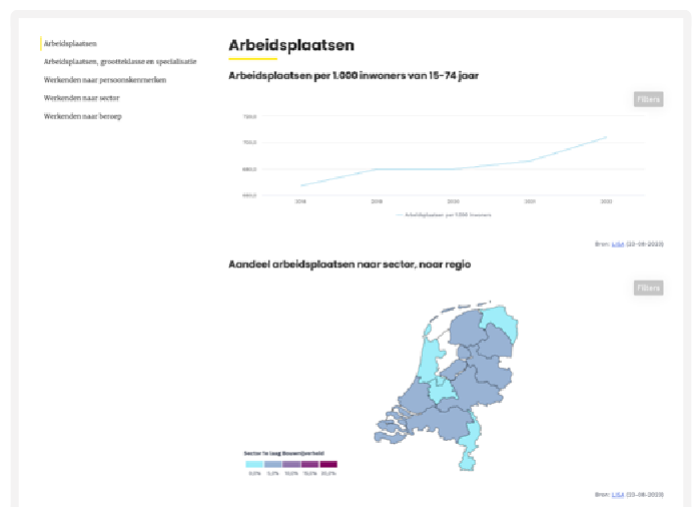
Arbeidsplaatsen
Arbeidsplaatsen, grootteklasse en specialisatie
Werkenden naar persoonskenmerken
Werkenden naar sector
Werkenden naar beroep

Arbeidsplaatsen

Arbeidsplaatsen per 1.000 inwoners van 15-74 jaar

Filters

720,0
700,0
680,0
660,0

2018
2019
2020
2021
2022

Arbeidsplaatsen per 1.000 inwoners

Bron: LISA (03-06-2023)

Aandeel arbeidsplaatsen naar sector, naar regio

Filters

Sector 1e Laag Bouwnijverheid

5,0%
7,0%
10,0%
15,0%
20,0%

Bron: LISA (03-06-2023)